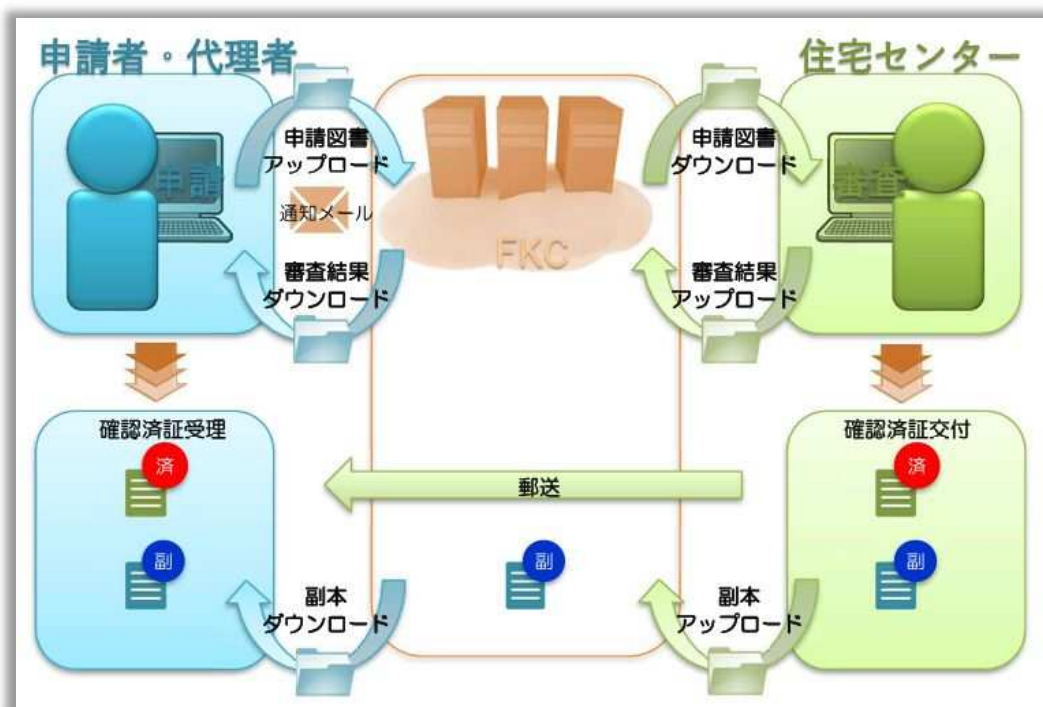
申請者・代理者

住宅センター

申請

申請図書
アップロード

通知メール

審査結果
ダウンロード

FKC

申請図書
ダウンロード

審査結果
アップロード

審査

確認済証受理

済

副

郵送

副

確認済証交付

済

副

副本
ダウンロード

副本
アップロード